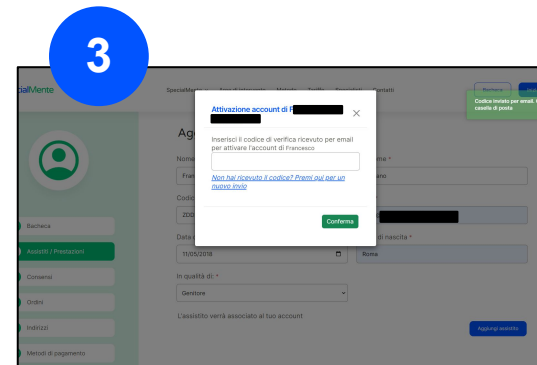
3

pialMente

SpecialMente Ambulatoriamente Metodo Tariffe Esperienze Contatti

Codice inviato per email. caselle di posta

Ag

Nome

Fran

Codic

200

Data

11/05/2018

In qualità di: *

Genitore

L'assistito verrà associato al tuo account

Aggiungi assistito

me *

anc

di nascita *

Roma

Bacheca

Assistiti / Prestazioni

Consensi

Ordini

Indirizzi

Metodi di pagamento

Attivazione account di F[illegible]

Inserisci il codice di verifica ricevuto per email per attivare l'account di Francesco

Non hai ricevuto il codice? Premi qui per un nuovo invio

Conferma